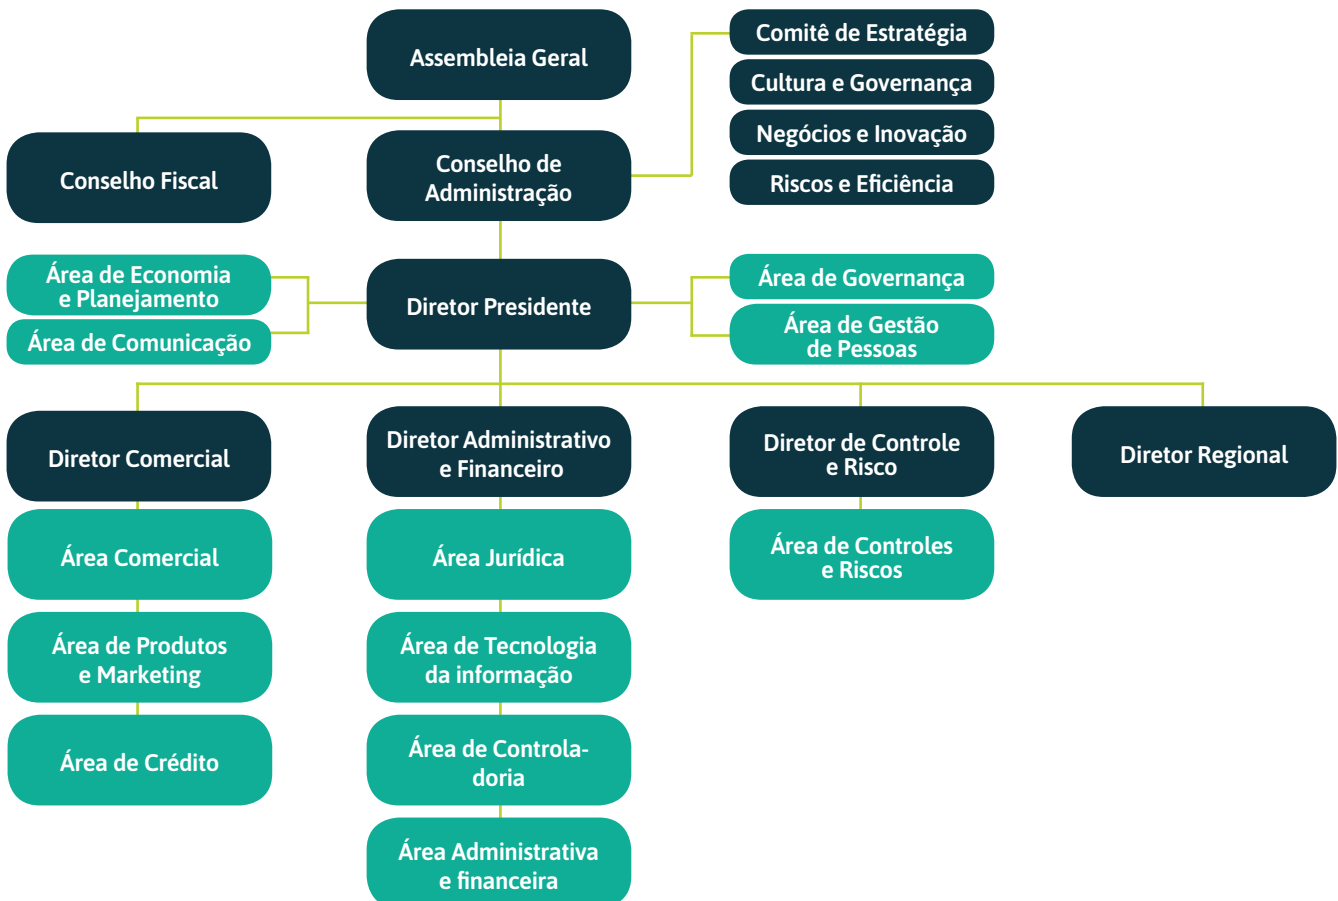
Assembleia Geral

Comitê de Estratégia

Cultura e Governança

Negócios e Inovação

Riscos e Eficiência

Conselho Fiscal

Conselho de Administração

Área de Economia e Planejamento

Área de Comunicação

Diretor Presidente

Área de Governança

Área de Gestão de Pessoas

Diretor Comercial

Área Comercial

Área de Produtos e Marketing

Área de Crédito

Diretor Administrativo e Financeiro

Área Jurídica

Área de Tecnologia da informação

Área de Controladoria

Área Administrativa e financeira

Diretor de Controle e Risco

Área de Controles e Riscos

Diretor Regional